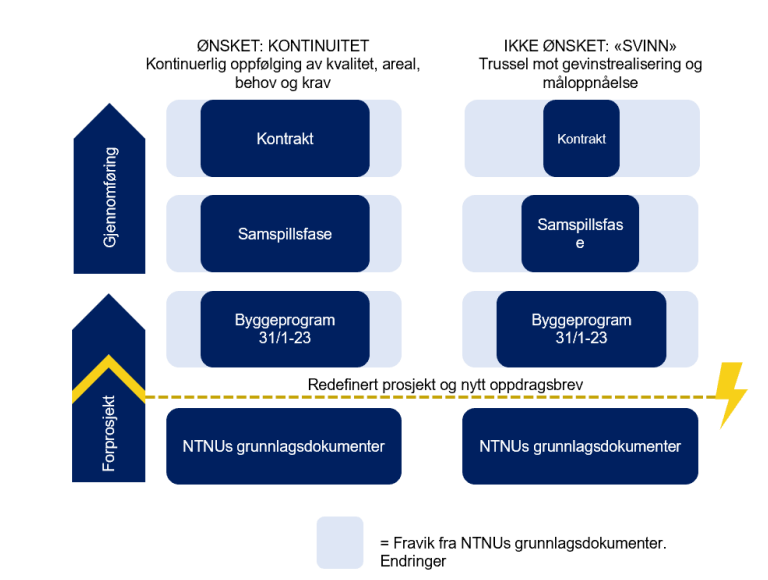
ØNSKET: KONTINUITET
Kontinuerlig oppfølging av kvalitet, areal, behov og krav

IKKE ØNSKET: «SVINN»
Trussel mot gevinstrealisering og måloppnåelse

Gjennomføring

Kontrakt

Kontrakt

Samspillsfase

Samspillsfas e

Byggeprogram 31/1-23

Byggeprogram 31/1-23

Redefinert prosjekt og nytt oppdragsbrev

Forprosjekt

NTNUs grunnlagsdokumenter

NTNUs grunnlagsdokumenter

= Fravik fra NTNUs grunnlagsdokumenter. Endringer